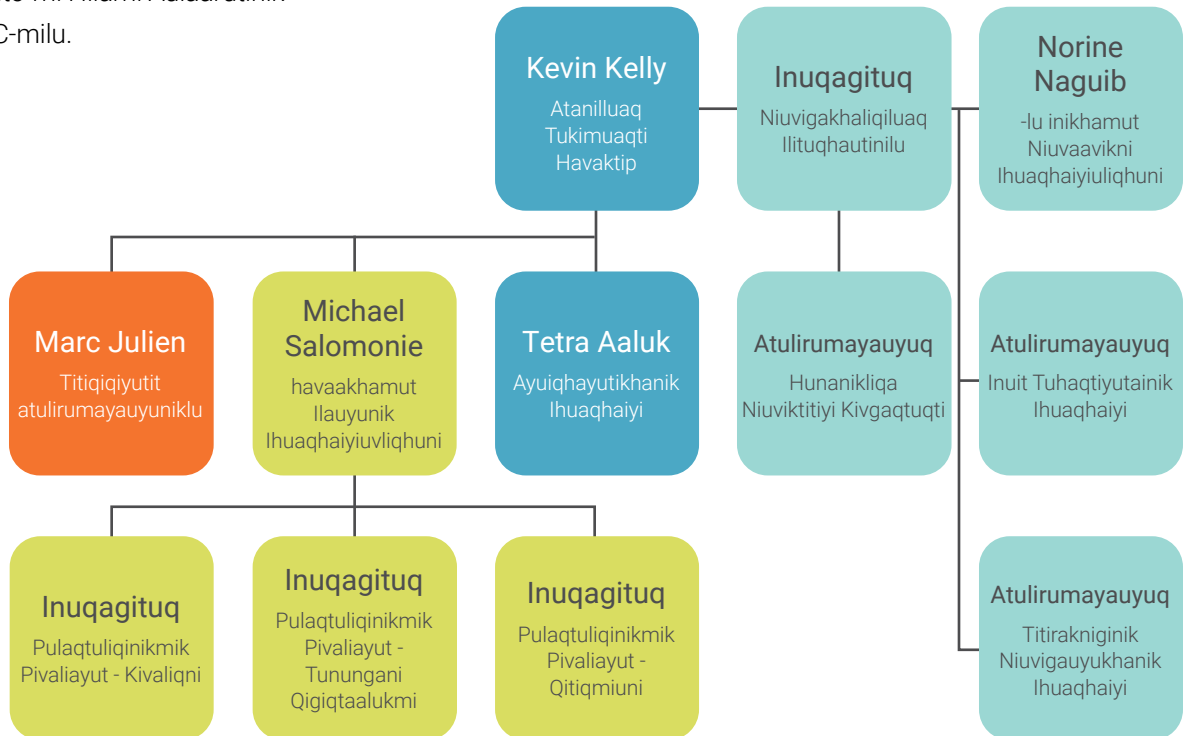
C-milu.

Kevin Kelly
Atanilluaq Tukimuaqti Havaktip

Inuqagituq
Niuvigakhaliqiluaq Ilituqhautinilu

Norine Naguib
-lu inikhamut Niuvaavikni Ihuaqhaiyiuliqhuni

Marc Julien
Titiqiqiyutit atulirumayauyuniklu

Michael Salomonie
havaakhamut Ilauyunik Ihuaqhaiyiuvliqhuni

Tetra Aaluk
Ayuiqhayutikhanik Ihuaqhaiyi

Atulirumayauyuq
Hunanikliqa Niuviktitiyi Kivgaqtuqti

Atulirumayauyuq
Inuit Tuhaqtiyutainik Ihuaqhaiyi

Inuqagituq
Pulaqtuliqinikmik Pivaliayut - Kivaliqni

Inuqagituq
Pulaqtuliqinikmik Pivaliayut - Tunungani Qigiqtaalukmi

Inuqagituq
Pulaqtuliqinikmik Pivaliayut - Qitiqmiuni

Atulirumayauyuq
Titirakniginik Niuvigauyukhanik Ihuaqhaiyi